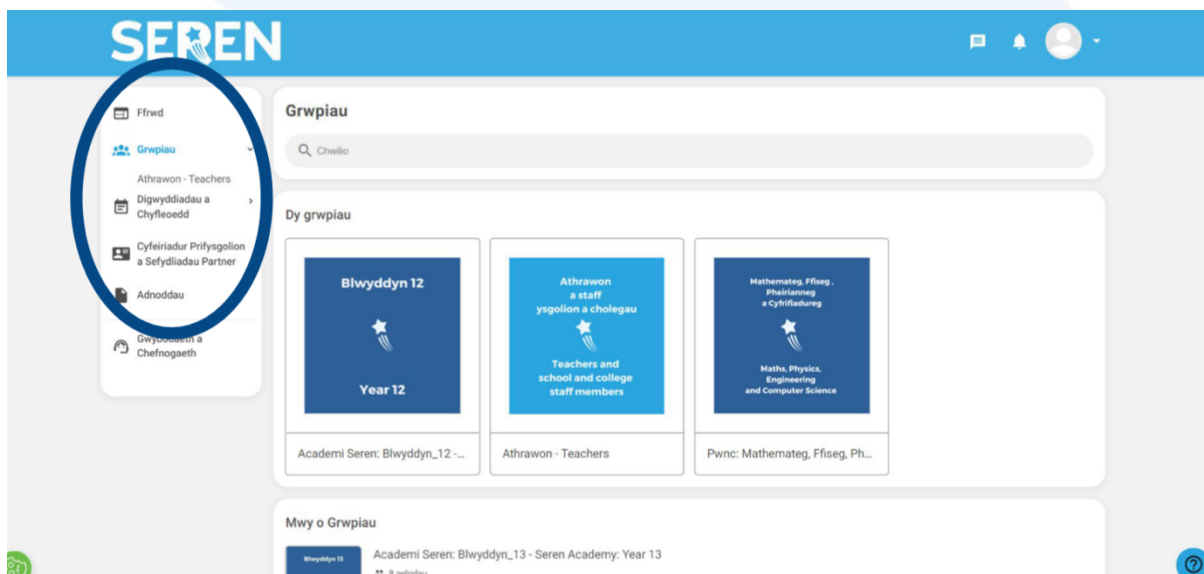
SEREN

Ffrwd

Grwpiau

Athrawon - Teachers

Digwyddiadau a Chyfleoedd

Cyfeiriadur Prifysgolion a Sefydliadau Partner

Adnoddau

Gwybodaeth a Chefnogaeth

Grwpiau

Chwilio

Dy grwpiau

Blwyddyn 12

Year 12

Academi Seren: Blwyddyn_12 -...

Athrawon a staff ysgolion a cholegau

Teachers and school and college staff members

Athrawon - Teachers

Mathemateg, Ffiseg , Pheirianneg a Cyfrifiadureg

Maths, Physics, Engineering and Computer Science

Pwnc: Mathemateg, Ffiseg, Ph...

Mwy o Grwpiau

Blwyddyn 13

Academi Seren: Blwyddyn_13 - Seren Academy: Year 13

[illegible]